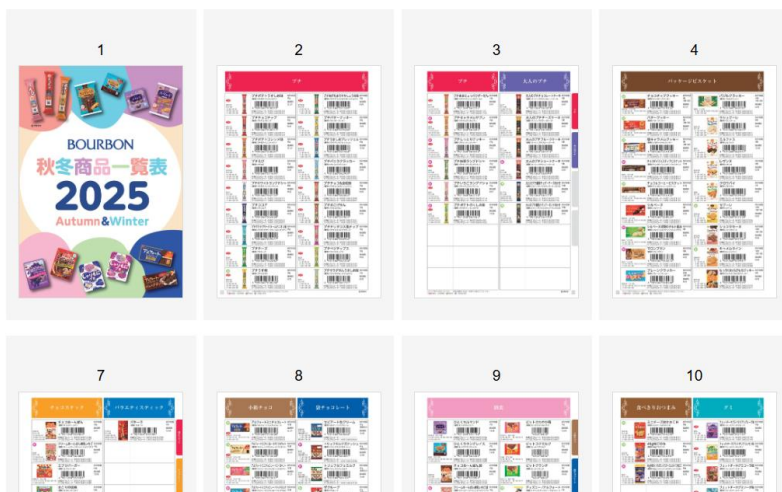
1

BOURBON
秋冬商品一覧表
2025
Autumn&Winter

2

プチ

3

プチ

大人のプチ

4

パッケージビスケット

7

チョコスナック

バラエティスティック

8

小箱チョコ

袋チョコレート

9

飴菓

10

食べきりサイズ

グミ